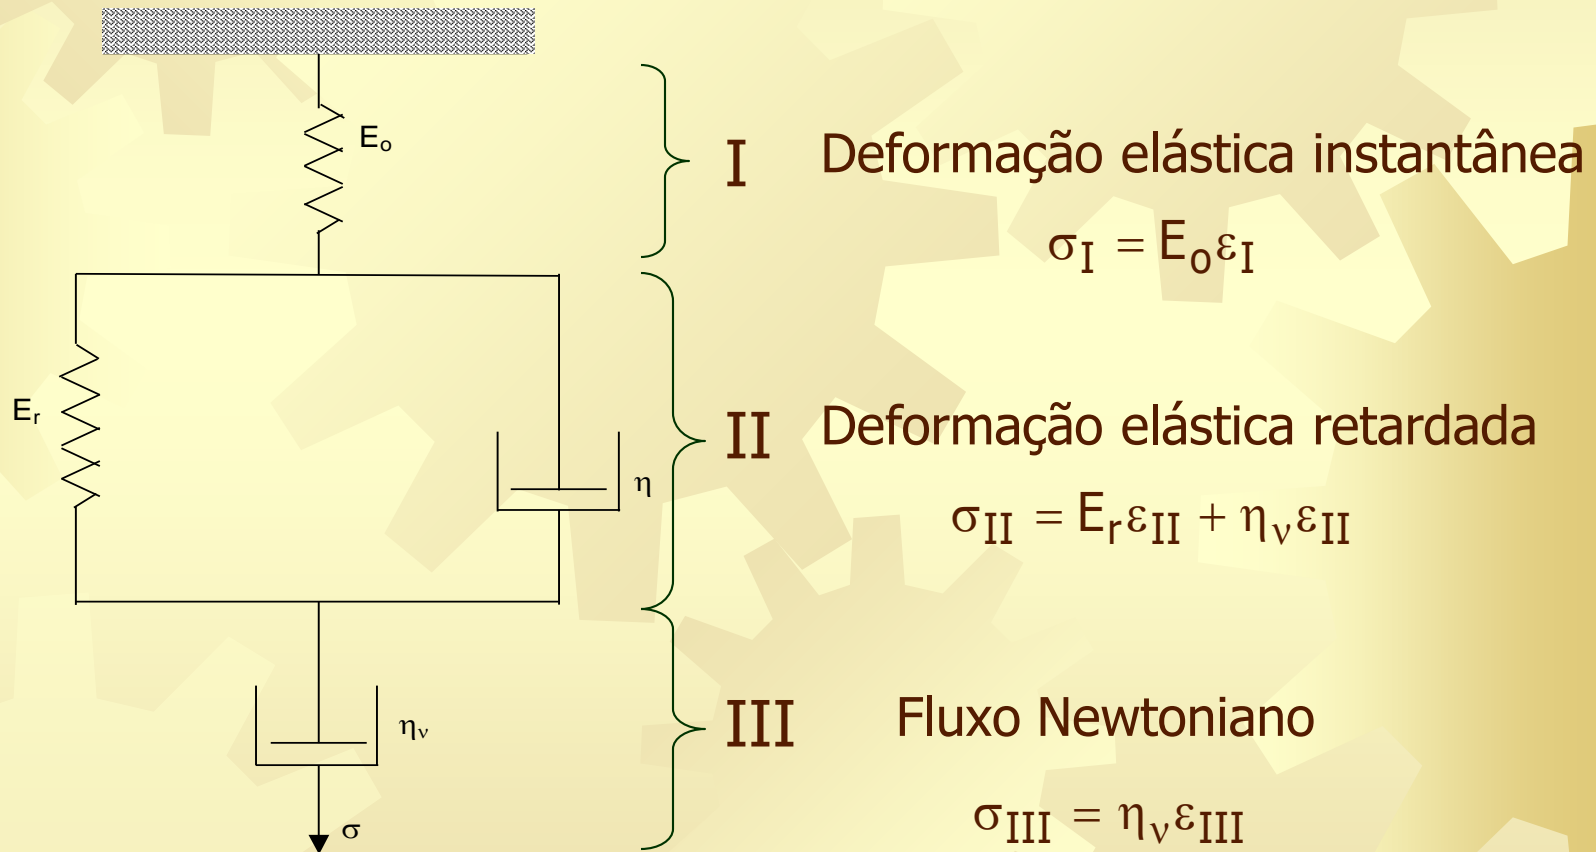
$E_o$

I Deformação elástica instantânea

$\sigma_I = E_0 \varepsilon_I$

$E_r$

$\eta$

II Deformação elástica retardada

$\sigma_{II} = E_r \varepsilon_{II} + \eta_\nu \varepsilon_{II}$

$\eta_\nu$

III Fluxo Newtoniano

$\sigma$

$\sigma_{III} = \eta_\nu \varepsilon_{III}$